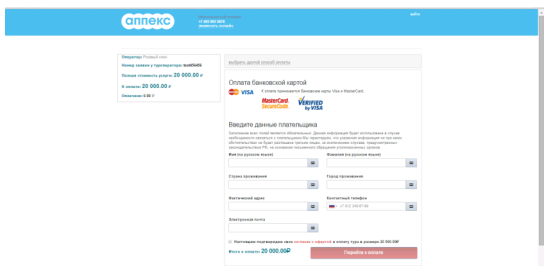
аппекс

+7 495 000 00 00

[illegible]

Оператор: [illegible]

Номер заявки у туроператора: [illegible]

Полная стоимость услуги: 20 000.00 ₽

К оплате: 20 000.00 ₽

Оплачено: 0.00 ₽

выбрать другой способ оплаты

Оплата банковской картой

К оплате принимаются банковские карты Visa и MasterCard.

MasterCard SecureCode

VERIFIED by VISA

Введите данные плательщика

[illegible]

Имя (на русском языке)

Фамилия (на русском языке)

Страна проживания

Город проживания

Фактический адрес

Контактный телефон

+7 912 345-67-89

Электронная почта

Настоящим подтверждаю свое согласие с офертой и оплату тура в размере 20 000.00₽

Итого к оплате: 20 000.00₽

Перейти к оплате